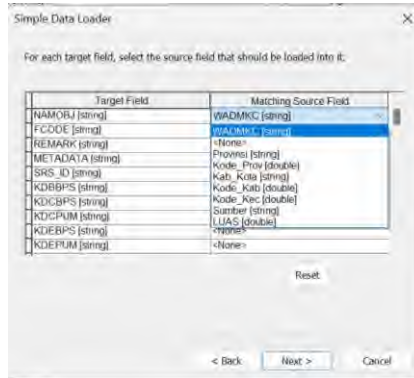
Simple Data Loader

×

For each target field, select the source field that should be loaded into it.

| Target Field | Matching Source Field |
|---|---|
| NAMOBJ [string] | WADMKC [string] |
| FCODE [string] | WADMKC [string] |
| REMARK [string] | <None> |
| METADATA [string] | Provinsi [string] |
| SRS_ID [string] | Kode_Prov [double] |
| KDBBPS [string] | Kab_Kota [string] |
| KDCBPS [string] | Kode_Kab [double] |
| KDCPUM [string] | Kode_Kec [double] |
| KDEBPS [string] | Sumber [string] |
| KDEPUM [string] | LUAS [double] |
| | <None> |
| | <None> |

Reset

< Back

Next >

Cancel